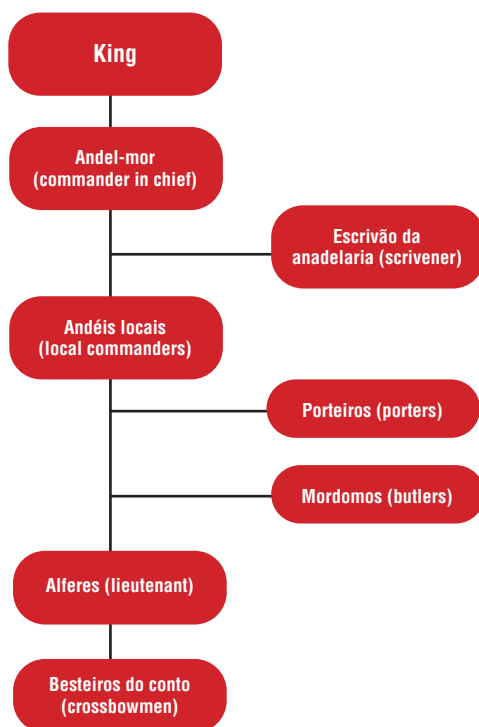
King

Andel-mor (commander in chief)

Escrivão da anadelaria (scrivener)

Andéis locais (local commanders)

Porteiros (porters)

Mordomos (butlers)

Alferes (lieutenant)

Besteiros do conto (crossbowmen)